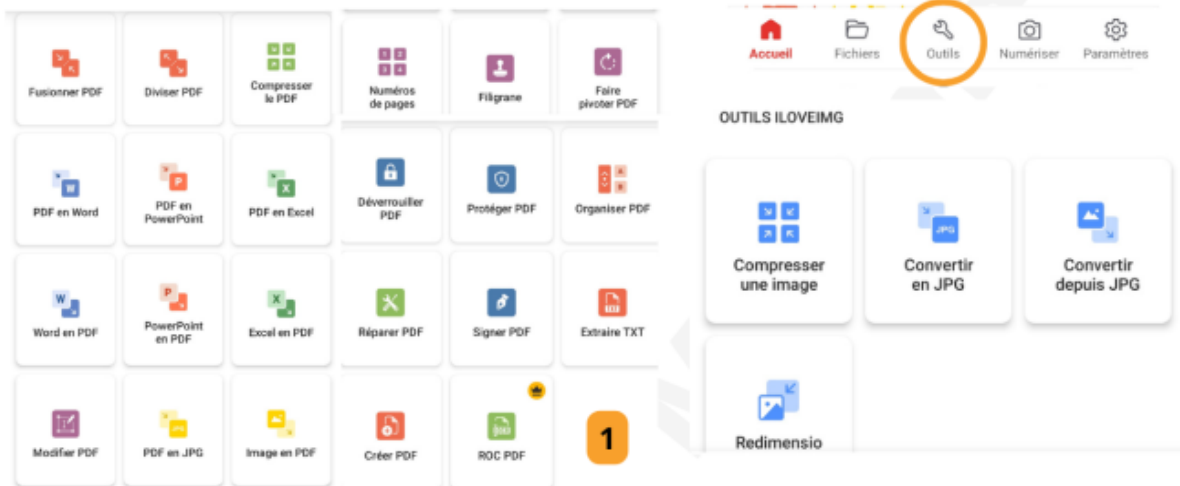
Fusionner PDF
Diviser PDF
Compresser le PDF
Numéros de pages
Filigrane
Faire pivoter PDF
PDF en Word
PDF en PowerPoint
PDF en Excel
Déverrouiller PDF
Protéger PDF
Organiser PDF
Word en PDF
PowerPoint en PDF
Excel en PDF
Réparer PDF
Signer PDF
Extraire TXT
Modifier PDF
PDF en JPG
Image en PDF
Créer PDF
ROC PDF
1

Accueil
Fichiers
Outils
Numériser
Paramètres

OUTILS ILOVEIMG

Compresser une image
Convertir en JPG
Convertir depuis JPG
Redimensio